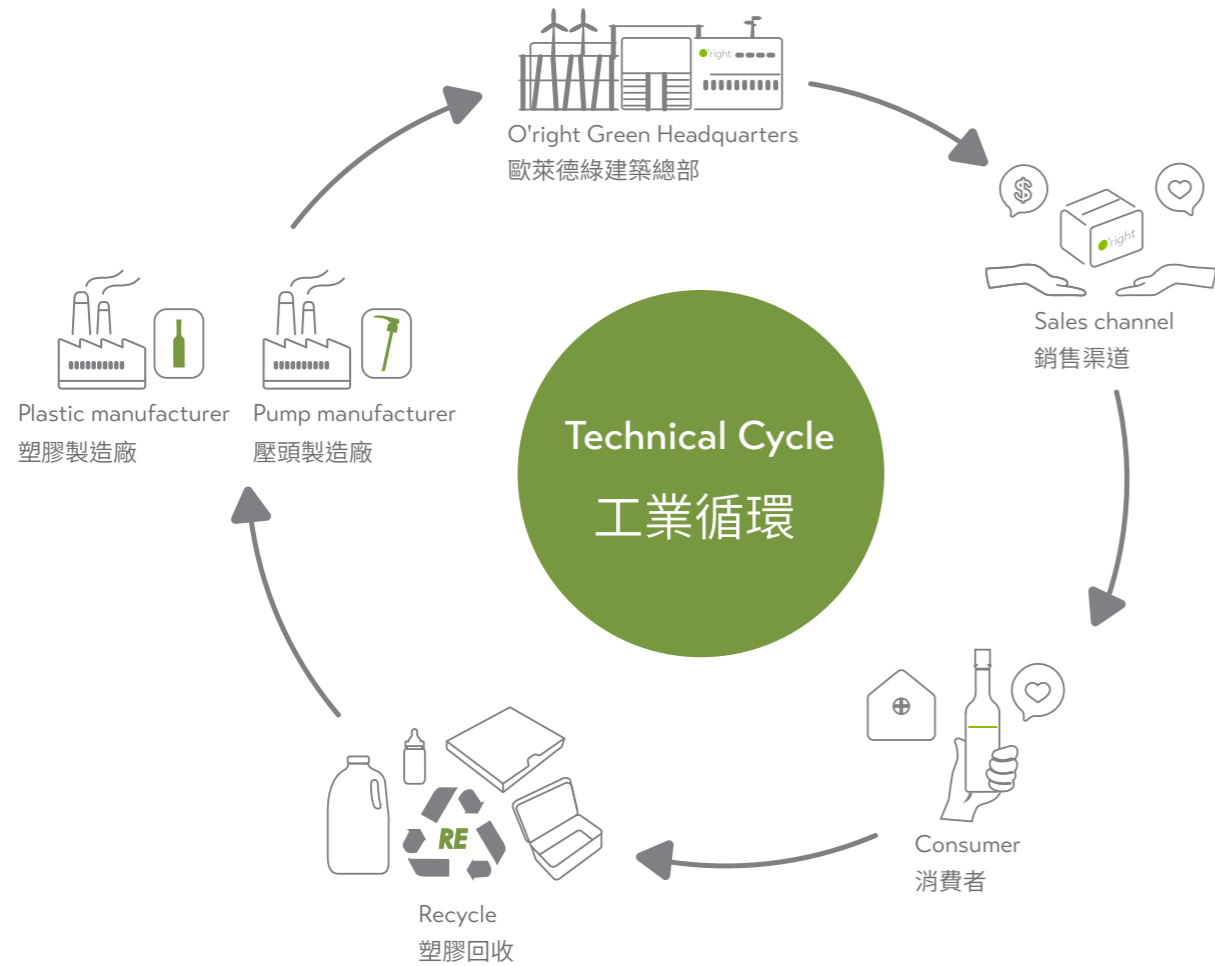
O'right Green Headquarters
歐萊德綠建築總部

O'right

$

O'right

Sales channel
銷售渠道

Technical Cycle
工業循環

Consumer
消費者

RE

Recycle
塑膠回收

Plastic manufacturer
塑膠製造廠

Pump manufacturer
壓頭製造廠